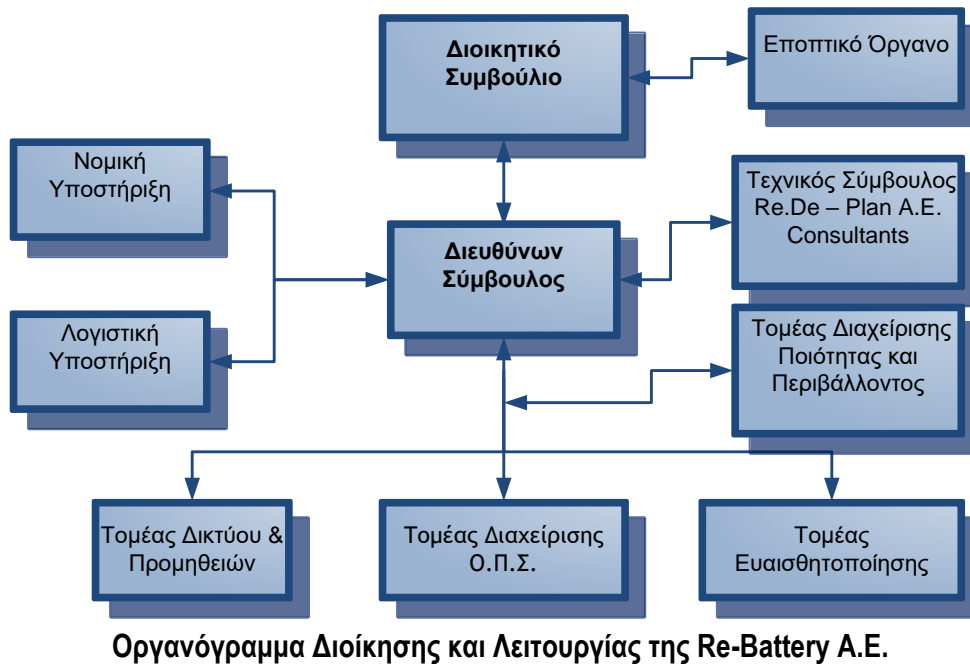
Διοικητικό Συμβούλιο

Εποπτικό Όργανο

Νομική Υποστήριξη

Διευθύνων Σύμβουλος

Τεχνικός Σύμβουλος Re.De – Plan A.E. Consultants

Λογιστική Υποστήριξη

Τομέας Διαχείρισης Ποιότητας και Περιβάλλοντος

Τομέας Δικτύου & Προμηθειών

Τομέας Διαχείρισης Ο.Π.Σ.

Τομέας Ευαισθητοποίησης

Οργανόγραμμα Διοίκησης και Λειτουργίας της Re-Battery A.E.